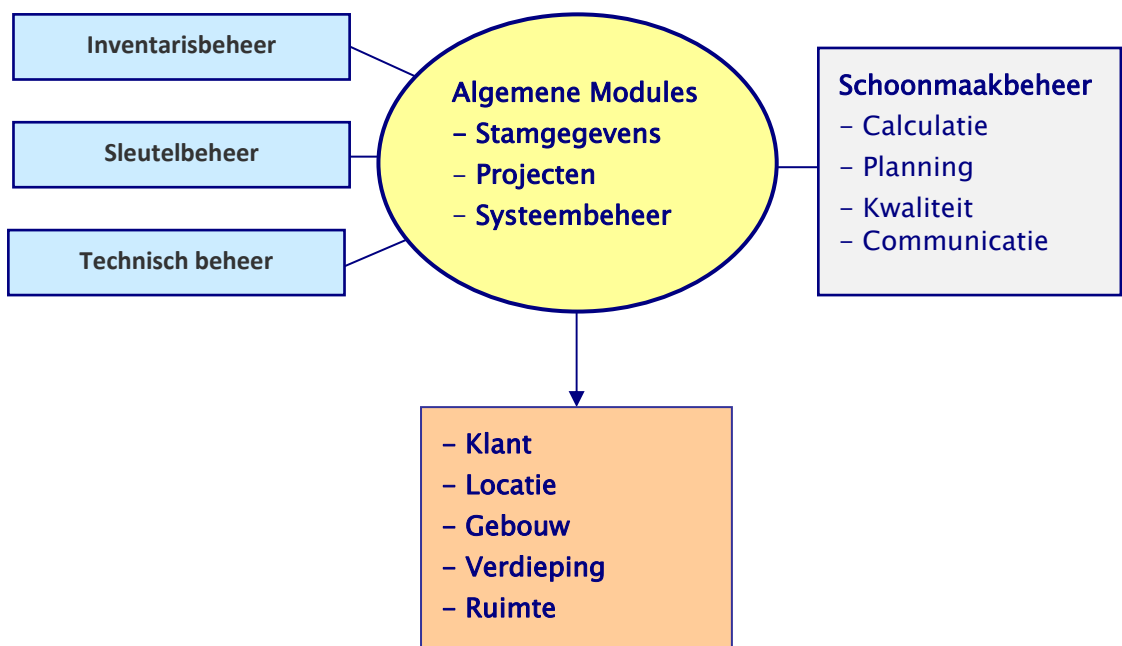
Inventarisbeheer

Sleutelbeheer

Technisch beheer

Algemene Modules
- Stamgegevens
- Projecten
- Systeembeheer

Schoonmaakbeheer
- Calculatie
- Planning
- Kwaliteit
- Communicatie

- Klant
- Locatie
- Gebouw
- Verdieping
- Ruimte